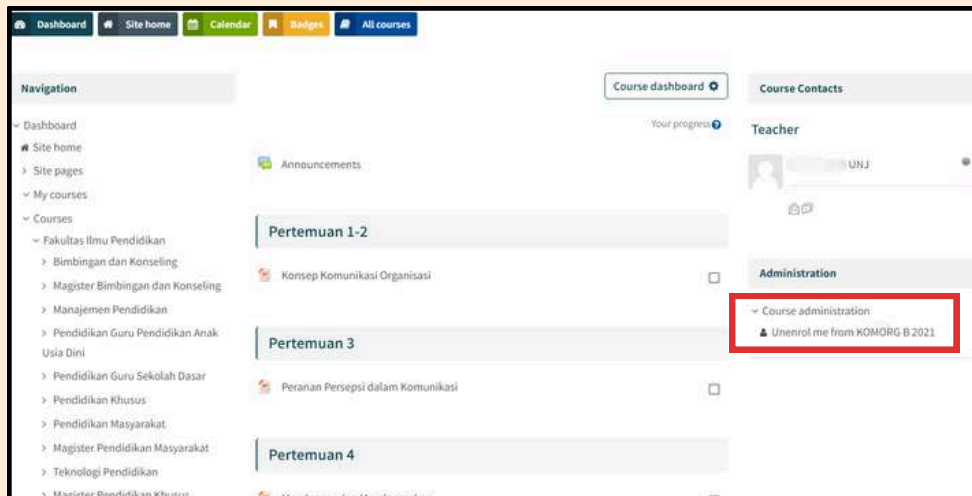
Dashboard Site home Calendar Badges All courses

Navigation

Dashboard
Site home
Site pages
My courses
Courses
Fakultas Ilmu Pendidikan
Bimbingan dan Konseling
Magister Bimbingan dan Konseling
Manajemen Pendidikan
Pendidikan Guru Pendidikan Anak Usia Dini
Pendidikan Guru Sekolah Dasar
Pendidikan Khusus
Pendidikan Masyarakat
Magister Pendidikan Masyarakat
Teknologi Pendidikan
Magister Pendidikan Khusus

Course dashboard

Your progress

Announcements

Pertemuan 1-2

Konsep Komunikasi Organisasi

Pertemuan 3

Peranan Persepsi dalam Komunikasi

Pertemuan 4

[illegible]

Course Contacts

Teacher

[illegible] UNJ

Administration

Course administration
Unenrol me from KOMORG B 2021